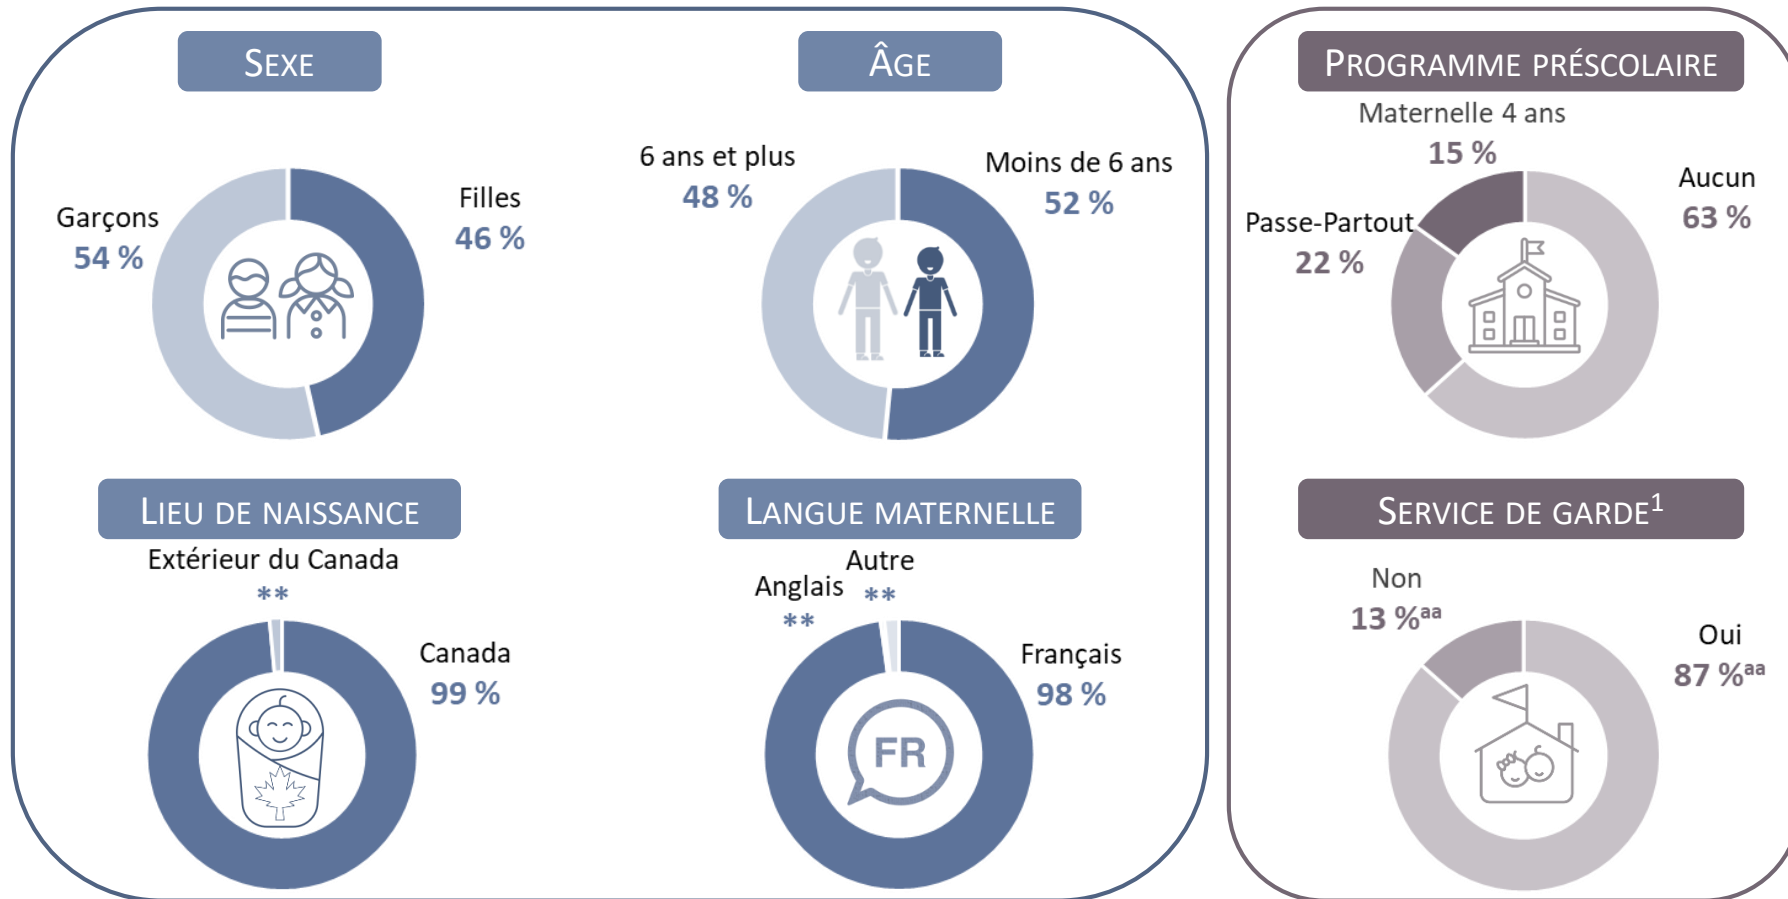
SEXE

Garçons
54 %

Filles
46 %

ÂGE

6 ans et plus
48 %

Moins de 6 ans
52 %

PROGRAMME PRÉSCOLAIRE

Maternelle 4 ans
15 %

Passe-Partout
22 %

Aucun
63 %

LIEU DE NAISSANCE

Extérieur du Canada
**

Canada
99 %

LANGUE MATERNELLE

Anglais
**

Autre
**

Français
98 %

FR

SERVICE DE GARDE$^1$

Non
13 %$^{aa}$

Oui
87 %$^{aa}$